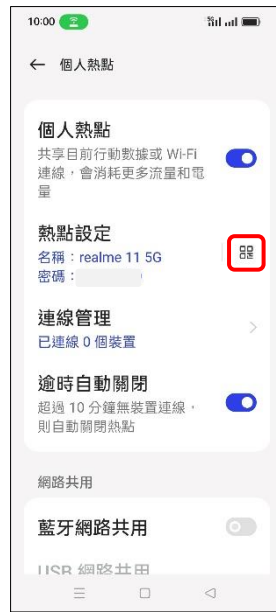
10:00

← 個人熱點

個人熱點
共享目前行動數據或 Wi-Fi 連線，會消耗更多流量和電量

熱點設定
名稱：realme 11 5G
密碼：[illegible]

連線管理
已連線 0 個裝置

逾時自動關閉
超過 10 分鐘無裝置連線，則自動關閉熱點

網路共用

藍牙網路共用

USB 網路共用